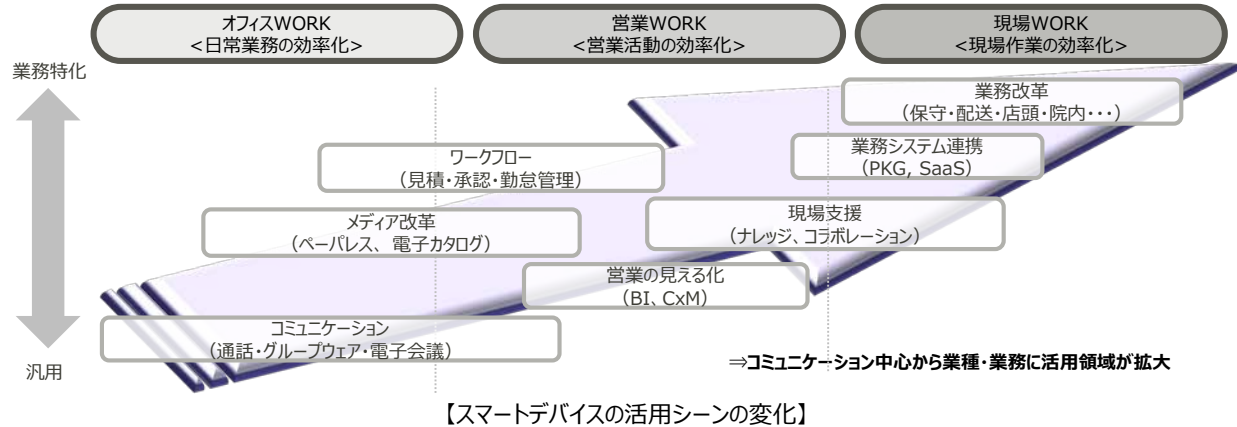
オフィスWORK
<日常業務の効率化>

営業WORK
<営業活動の効率化>

現場WORK
<現場作業の効率化>

業務特化

汎用

業務改革
（保守・配送・店頭・院内・・・）

業務システム連携
（PKG, SaaS）

ワークフロー
（見積・承認・勤怠管理）

現場支援
（ナレッジ、コラボレーション）

メディア改革
（ペーパレス、 電子カタログ）

営業の見える化
（BI、CxM）

コミュニケーション
（通話・グループウェア・電子会議）

⇒コミュニケーション中心から業種・業務に活用領域が拡大

【スマートデバイスの活用シーンの変化】